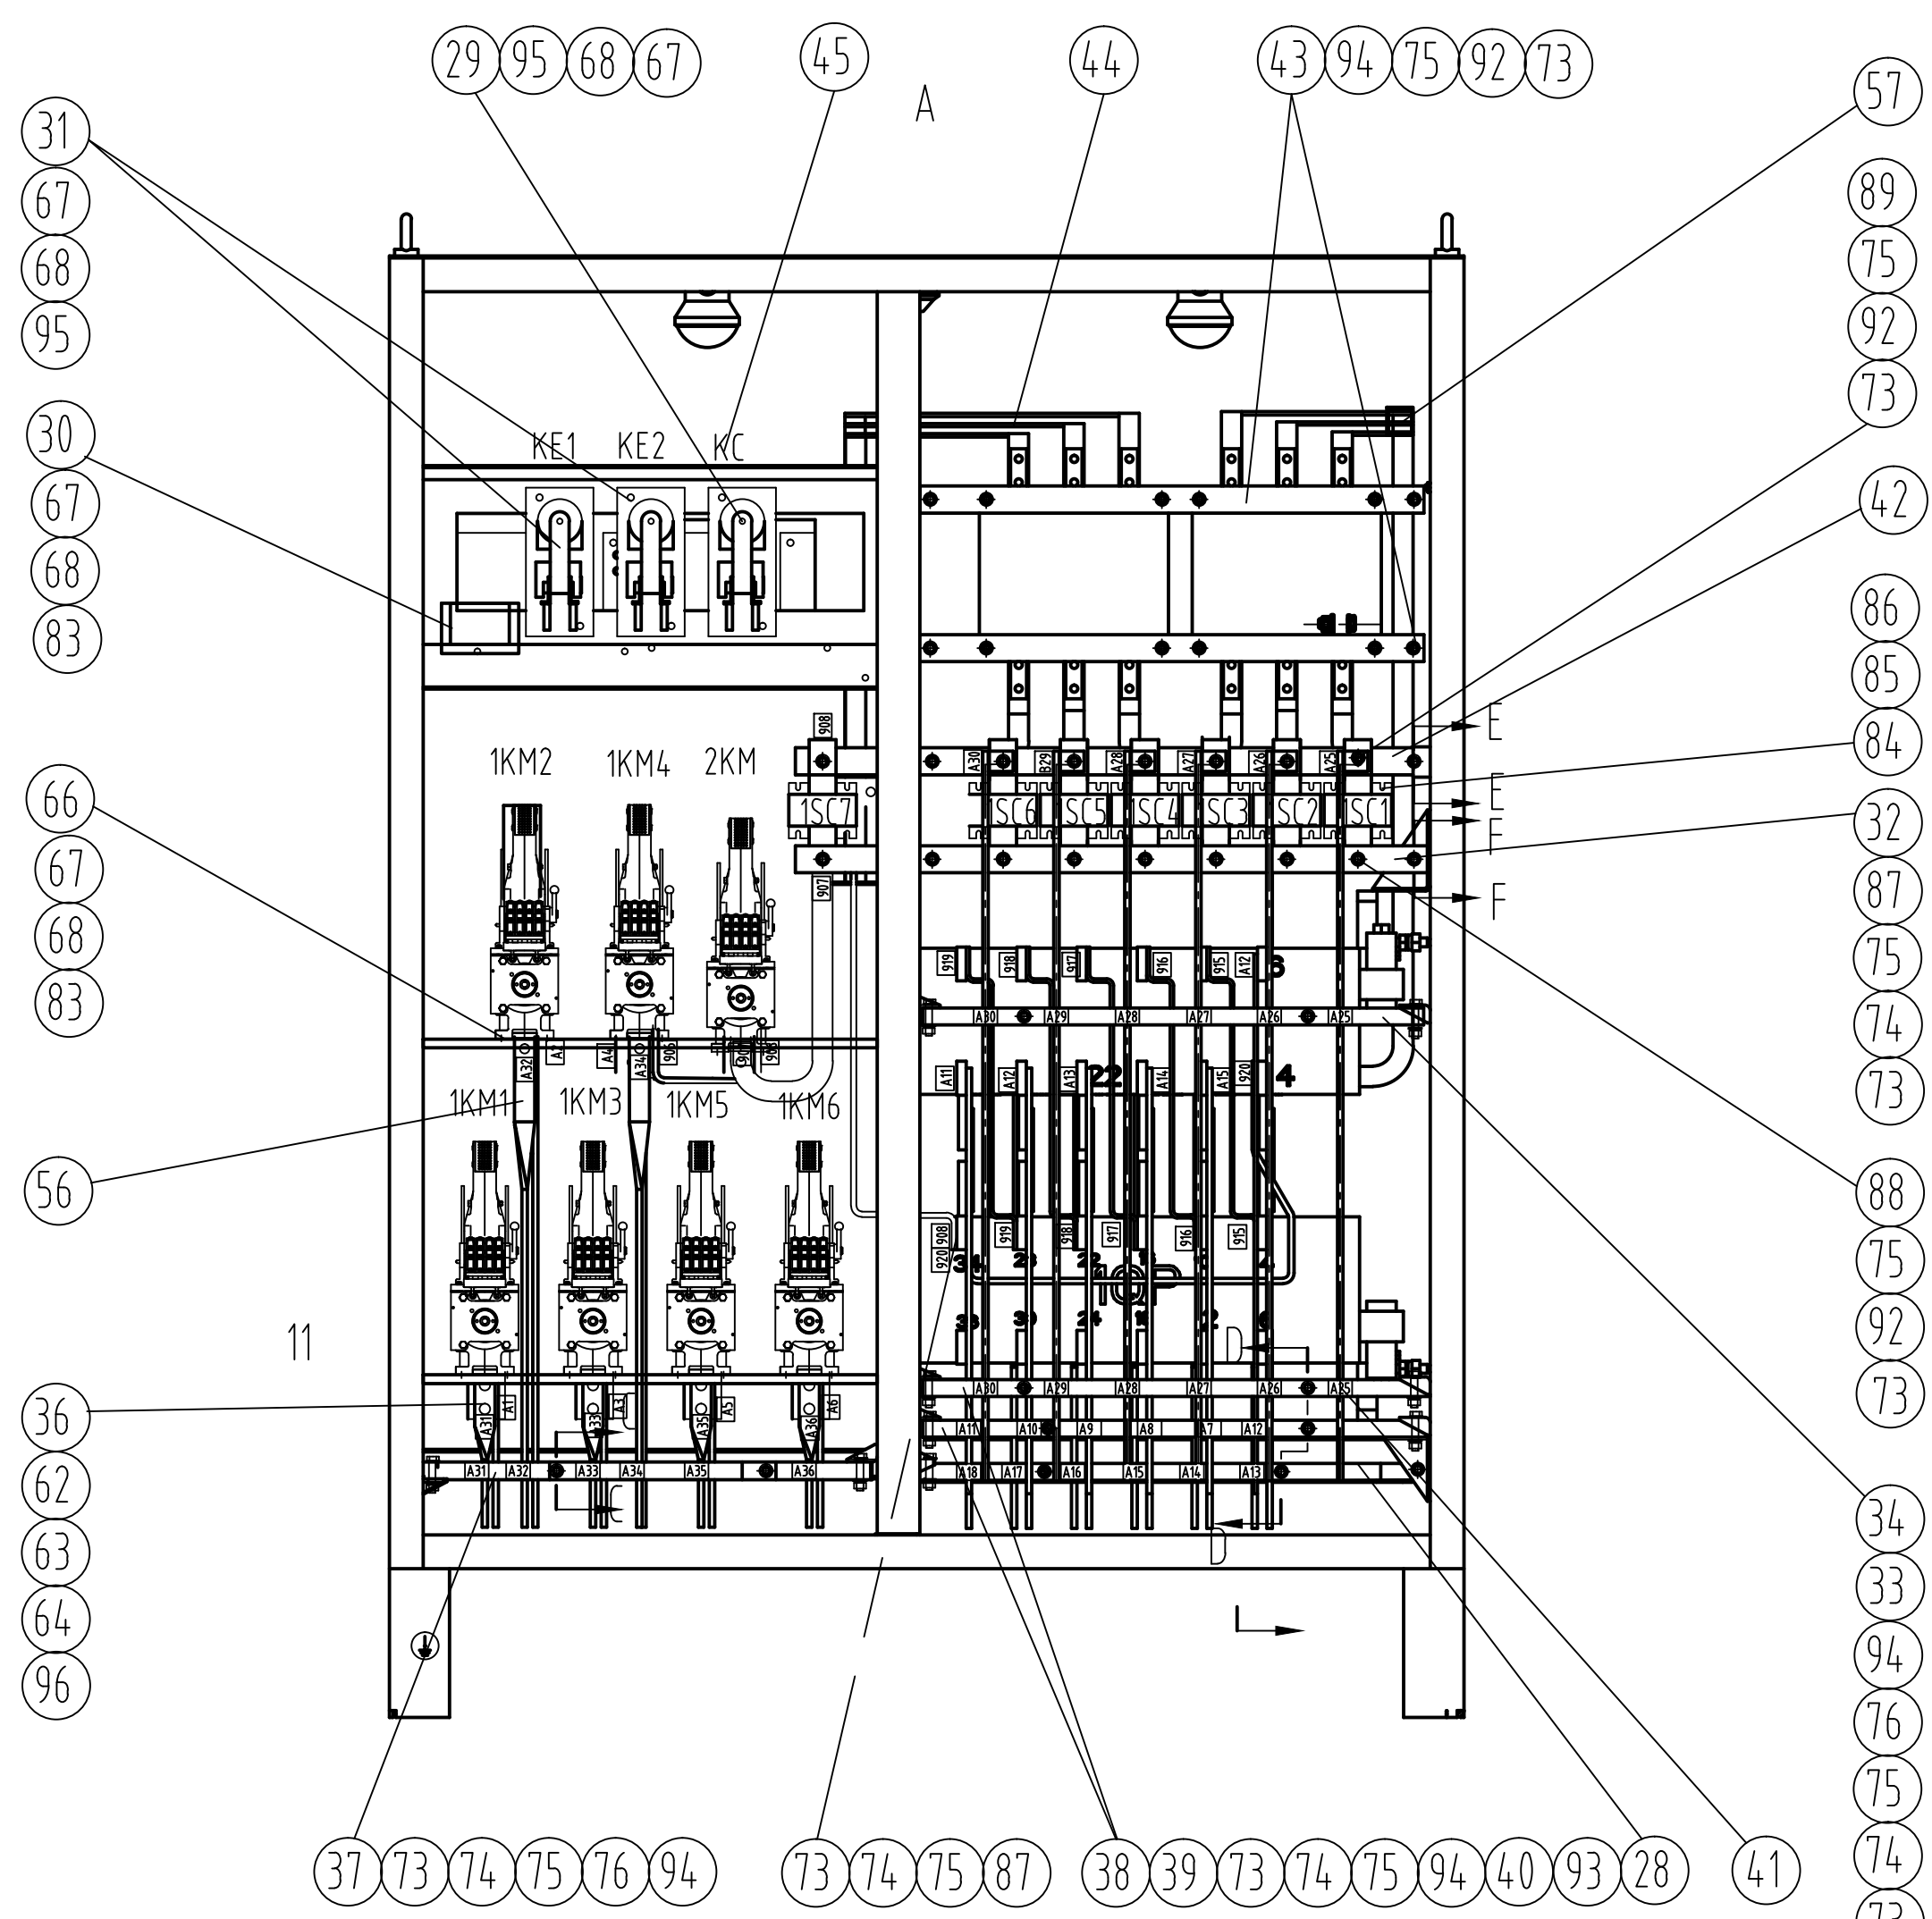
29 95 68 67
45
A
44
43 94 75 92 73
57
31
67
68
95
89
75
92
73
30
67
68
83
KE1 KE2 KC
42
86
85
84
32
87
75
74
73
E
E
F
F
1KM2 1KM4 2KM
1SC7
1SC6 1SC5 1SC4 1SC3 1SC2 1SC1
908
907
66
67
68
83
A30 B29 A28 A27 A26 A25
919 918 917 916 915 A12
A30 A29 A28 A27 A26 A25
A11 A12 A13 A14 A15 920
A32 A1 A4 A34 905 906 908
1KM1 1KM3 1KM5 1KM6
56
919 918 917 916 915
920 908
11
D
36
62
63
64
96
A31 A1 A33 A3 A35 A5 A36 A6
A31 A32 A33 A34 A35 A36
C
C
A30 A29 A28 A27 A26 A25
A11 A10 A9 A8 A7 A12
A18 A17 A16 A15 A14 A13
D
88
75
92
73
34
33
94
76
75
74
73
37 73 74 75 76 94
73 74 75 87
38 39 73 74 75 94 40 93 28
41